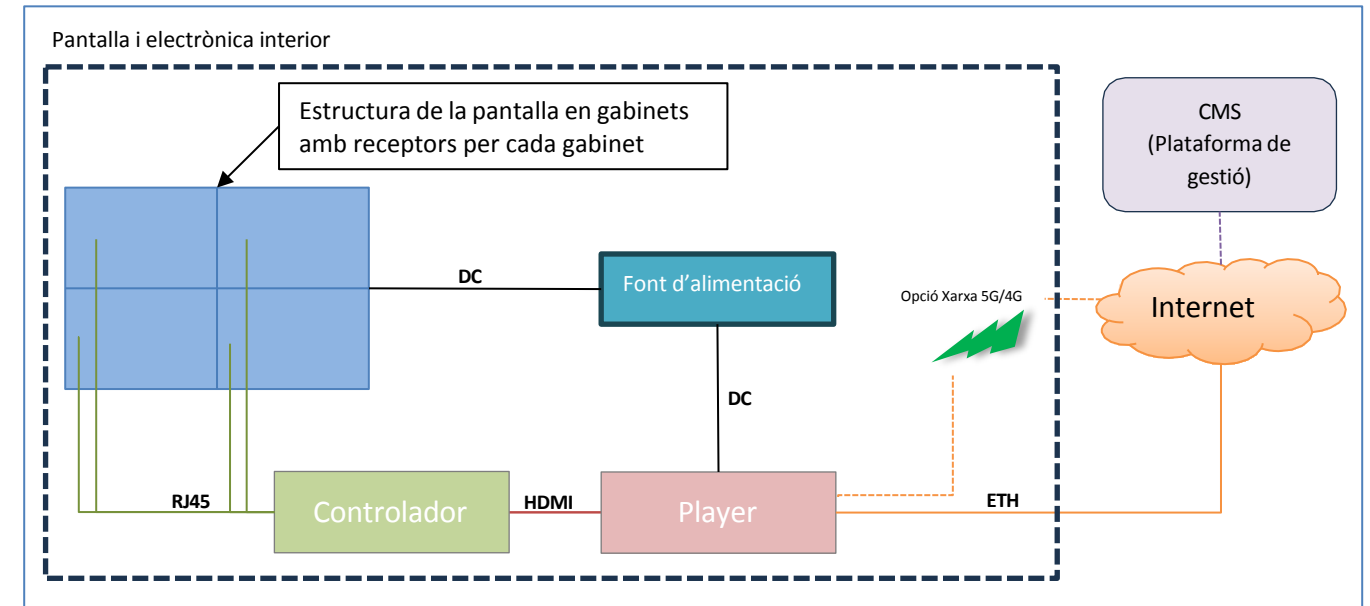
Pantalla i electrònica interior

Estructura de la pantalla en gabinets amb receptors per cada gabinet

CMS (Plataforma de gestió)

DC

Font d’alimentació

Opció Xarxa 5G/4G

Internet

DC

RJ45

Controlador

HDMI

Player

ETH